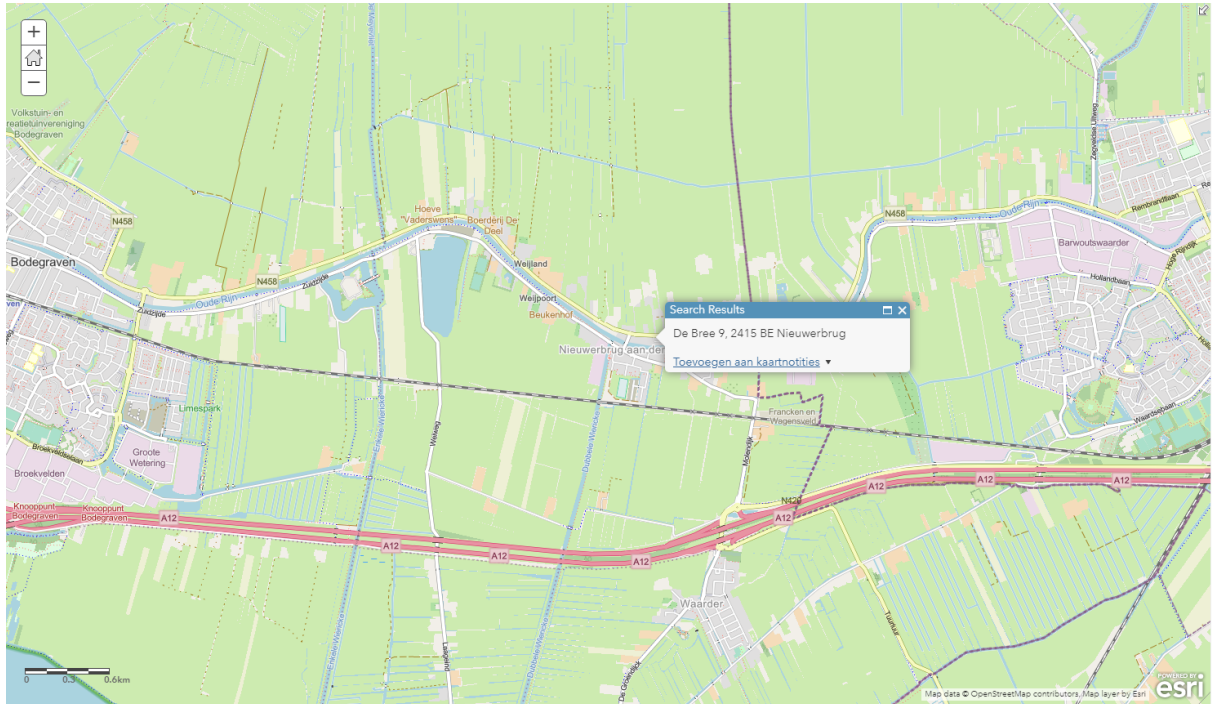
+
−

Volkstuin- en recreatietuinvereniging Bodegraven

Bodegraven

N458

Hoeve "Vaderswens"

Boerderij De Deel

Weijland

Weijpoort

Beukenhof

N458

Zuidzijde

Oude Rijn

Zuidzijde

Nieuwerbrug aan den

Search Results

De Bree 9, 2415 BE Nieuwerbrug

Toevoegen aan kaartnotities ▾

N458

Oude Rijn

Rembrandtlaan

Barwoutswaarder

Hollandbaan

Hoge Rijndijk

Zegveldse Uitweg

Francken en Wagensveld

Limespark

Groote Wetering

Broekvelden

Knooppunt Bodegraven

Knooppunt Bodegraven

A12

A12

A12

A12

A12

A12

A12

N420

Weijweg

Molendijk

Waarder

De Groendijck

Tuinlux

Waardse Wetering

Dubbele Wiericke

Enkele Wiericke

0 0.3 0.6km

Map data © OpenStreetMap contributors, Map layer by Esri

POWERED BY esri